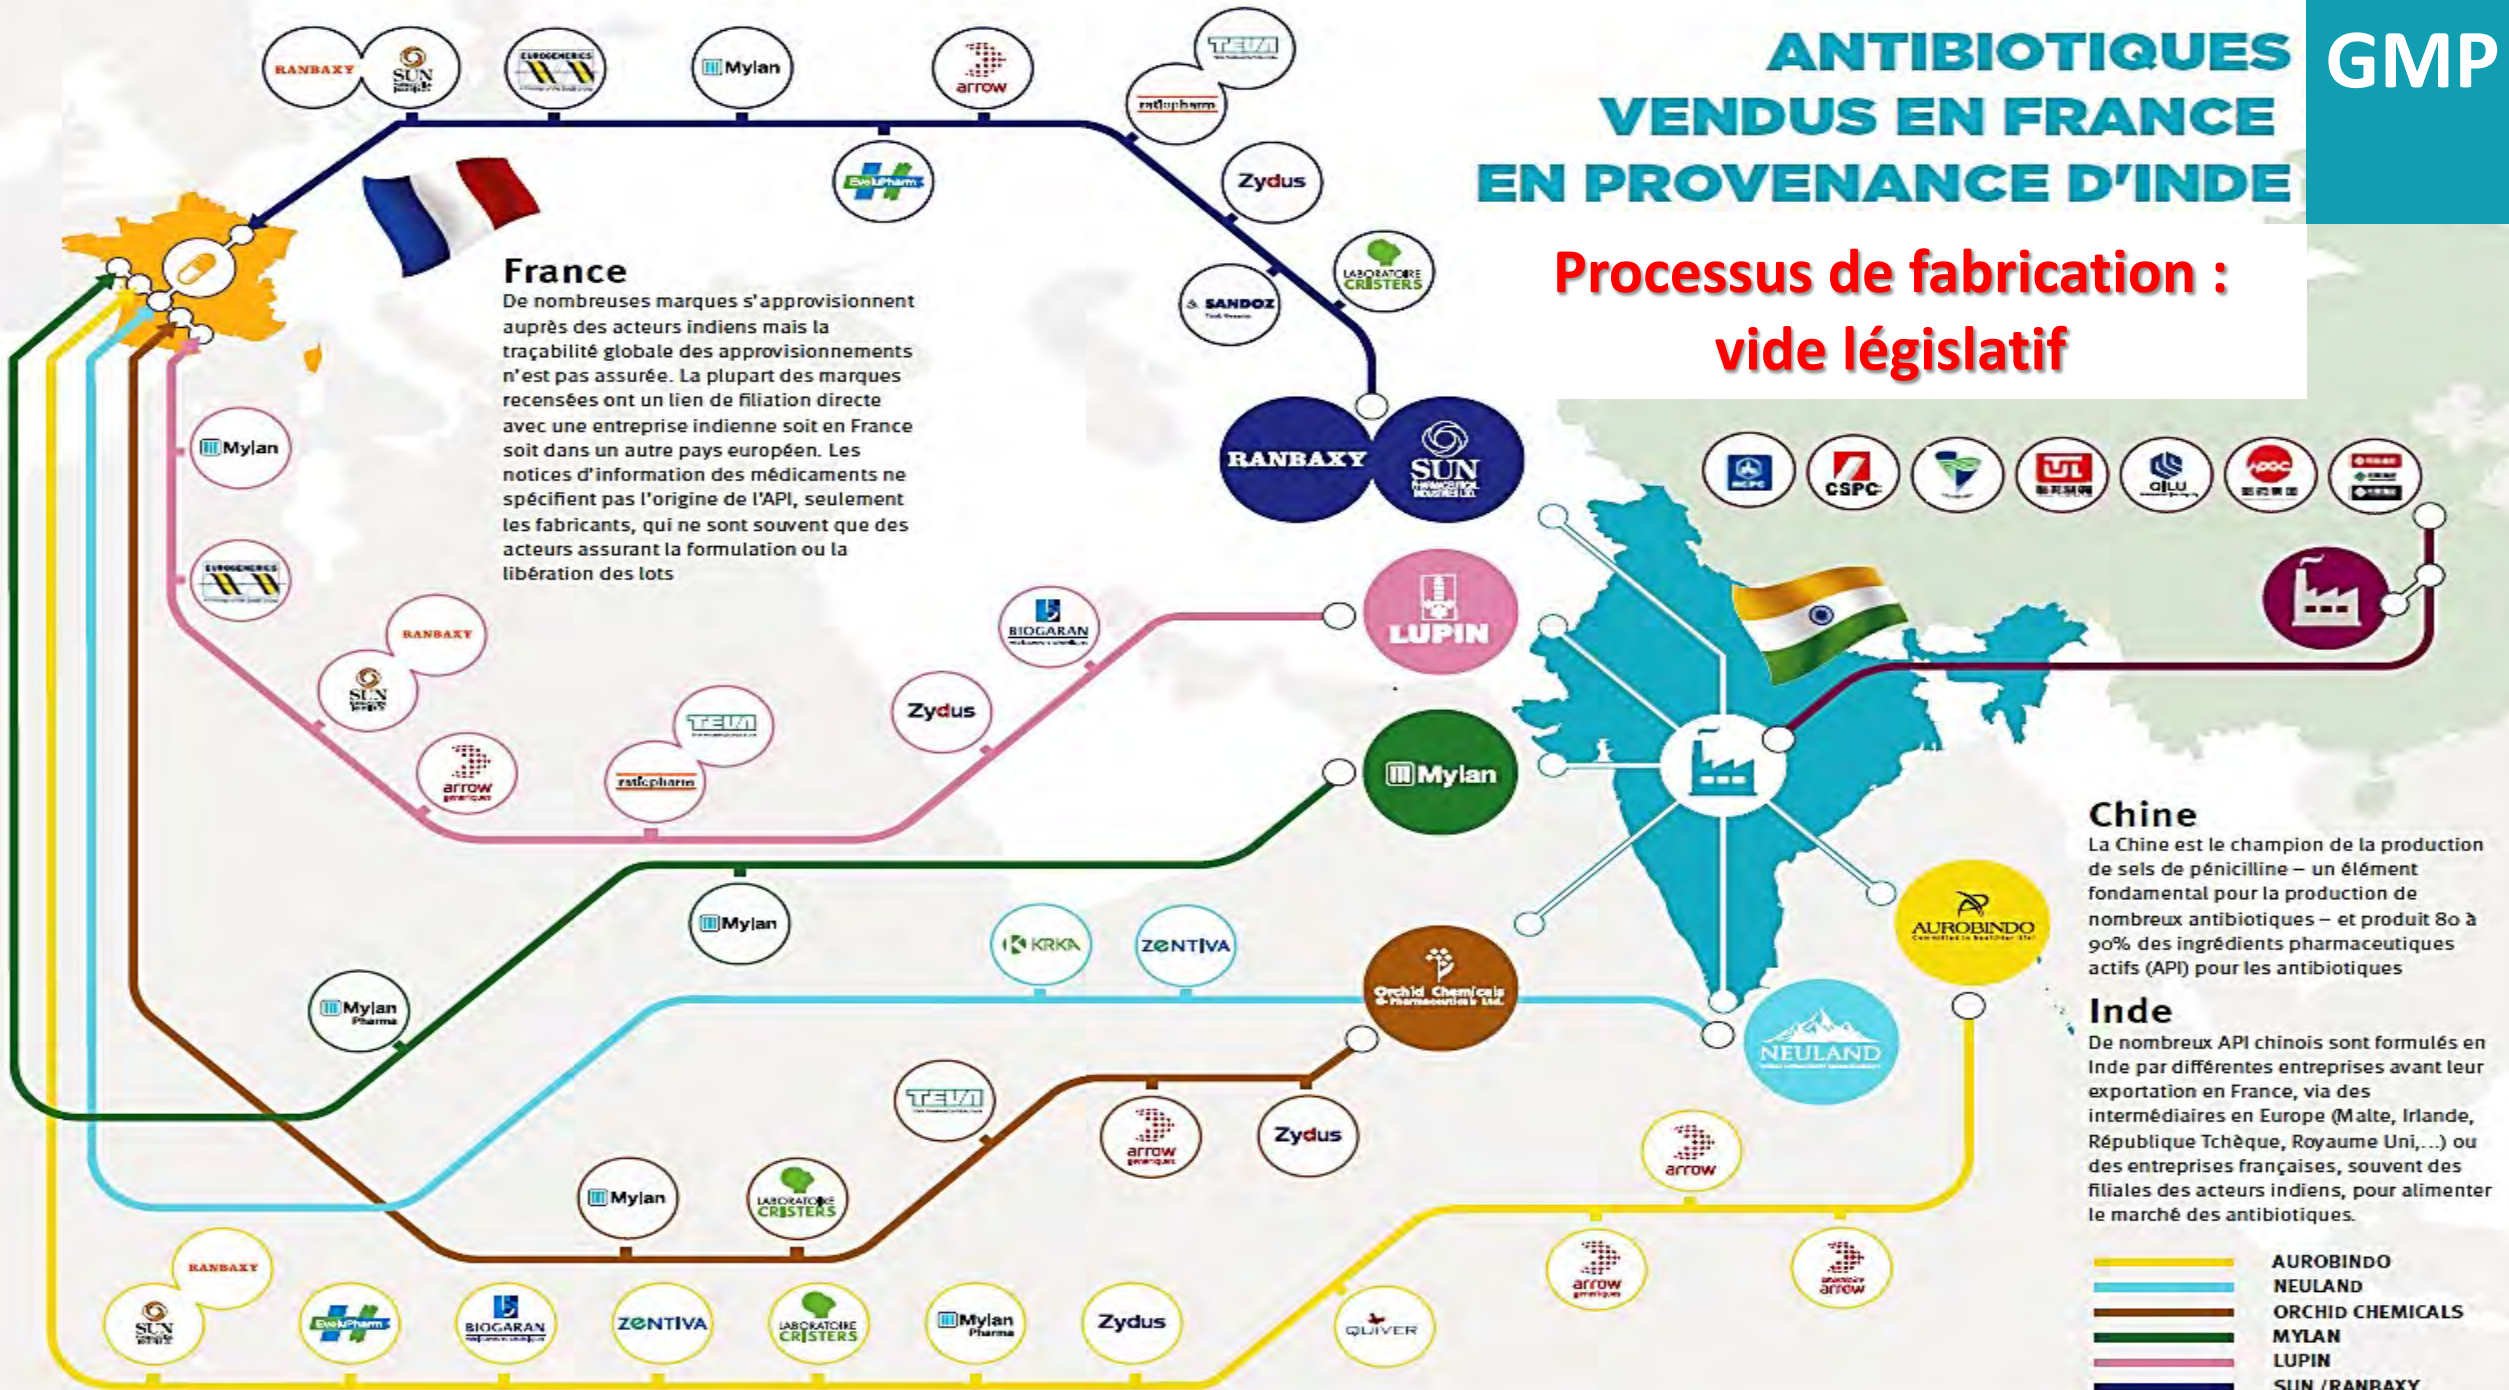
ANTIBIOTIQUES VENDUS EN FRANCE EN PROVENANCE D'INDE

GMP

Processus de fabrication : vide législatif

RANBAXY SUN EUROGENERICS Mylan arrow TEVA ratiopharm EvoluPharm Zydus LABORATOIRE CRISTERS SANDOZ

France
De nombreuses marques s'approvisionnent auprès des acteurs indiens mais la traçabilité globale des approvisionnements n'est pas assurée. La plupart des marques recensées ont un lien de filiation directe avec une entreprise indienne soit en France soit dans un autre pays européen. Les notices d'information des médicaments ne spécifient pas l'origine de l'API, seulement les fabricants, qui ne sont souvent que des acteurs assurant la formulation ou la libération des lots

RANBAXY SUN

Mylan EUROGENERICS RANBAXY SUN arrow TEVA ratiopharm Zydus BIOGARAN LUPIN

CSPC QILU

Mylan Mylan Mylan Pharma KRKA ZENTIVA Orchid Chemicals & Pharmaceuticals Ltd. AUROBINDO NEULAND

TEVA arrow Zydus Mylan LABORATOIRE CRISTERS arrow

Chine
La Chine est le champion de la production de sels de pénicilline – un élément fondamental pour la production de nombreux antibiotiques – et produit 80 à 90% des ingrédients pharmaceutiques actifs (API) pour les antibiotiques

Inde
De nombreux API chinois sont formulés en Inde par différentes entreprises avant leur exportation en France, via des intermédiaires en Europe (Malte, Irlande, République Tchèque, Royaume Uni,...) ou des entreprises françaises, souvent des filiales des acteurs indiens, pour alimenter le marché des antibiotiques.

RANBAXY SUN EvoluPharm BIOGARAN ZENTIVA LABORATOIRE CRISTERS Mylan Pharma Zydus QUIVER arrow arrow

AUROBINDO
NEULAND
ORCHID CHEMICALS
MYLAN
LUPIN
SUN /RANBAXY